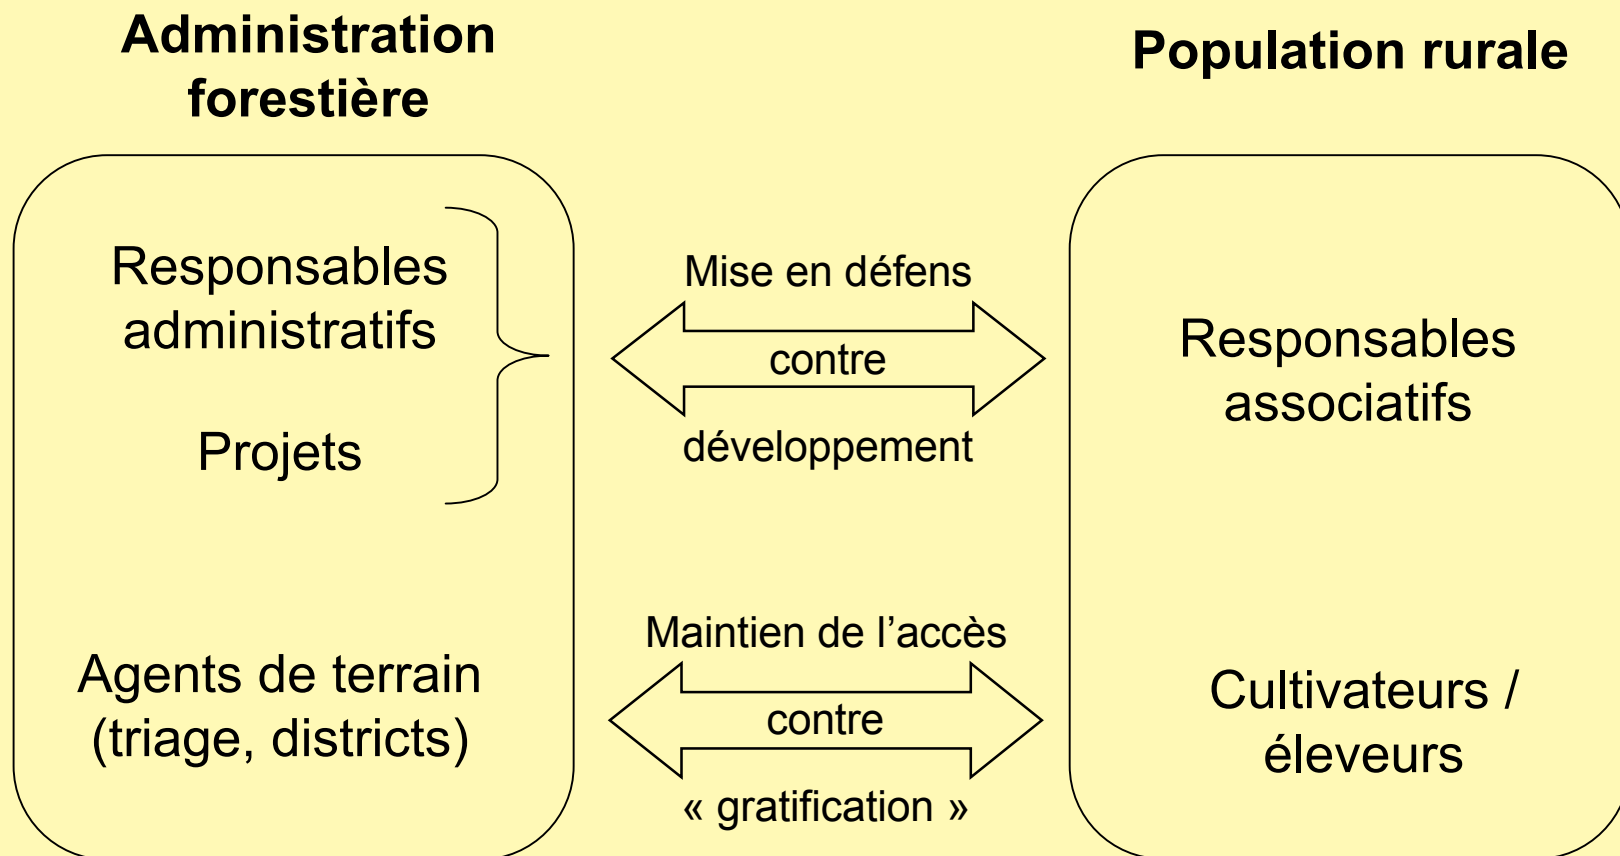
Administration forestière

Population rurale

Responsables administratifs

Projets

Mise en défens

contre

développement

Responsables associatifs

Agents de terrain (triage, districts)

Maintien de l’accès

contre

« gratification »

Cultivateurs / éleveurs